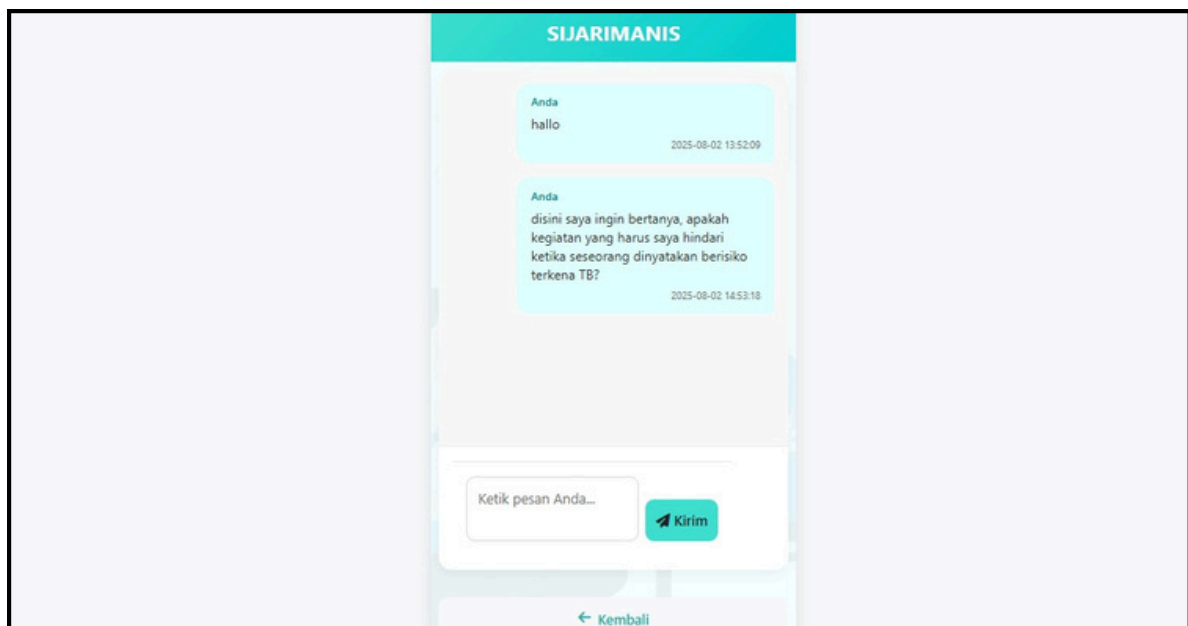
SIJARIMANIS

Anda
hallo
2025-08-02 13:52:09

Anda
disini saya ingin bertanya, apakah kegiatan yang harus saya hindari ketika seseorang dinyatakan berisiko terkena TB?
2025-08-02 14:53:18

Ketik pesan Anda...

Kirim

← Kembali